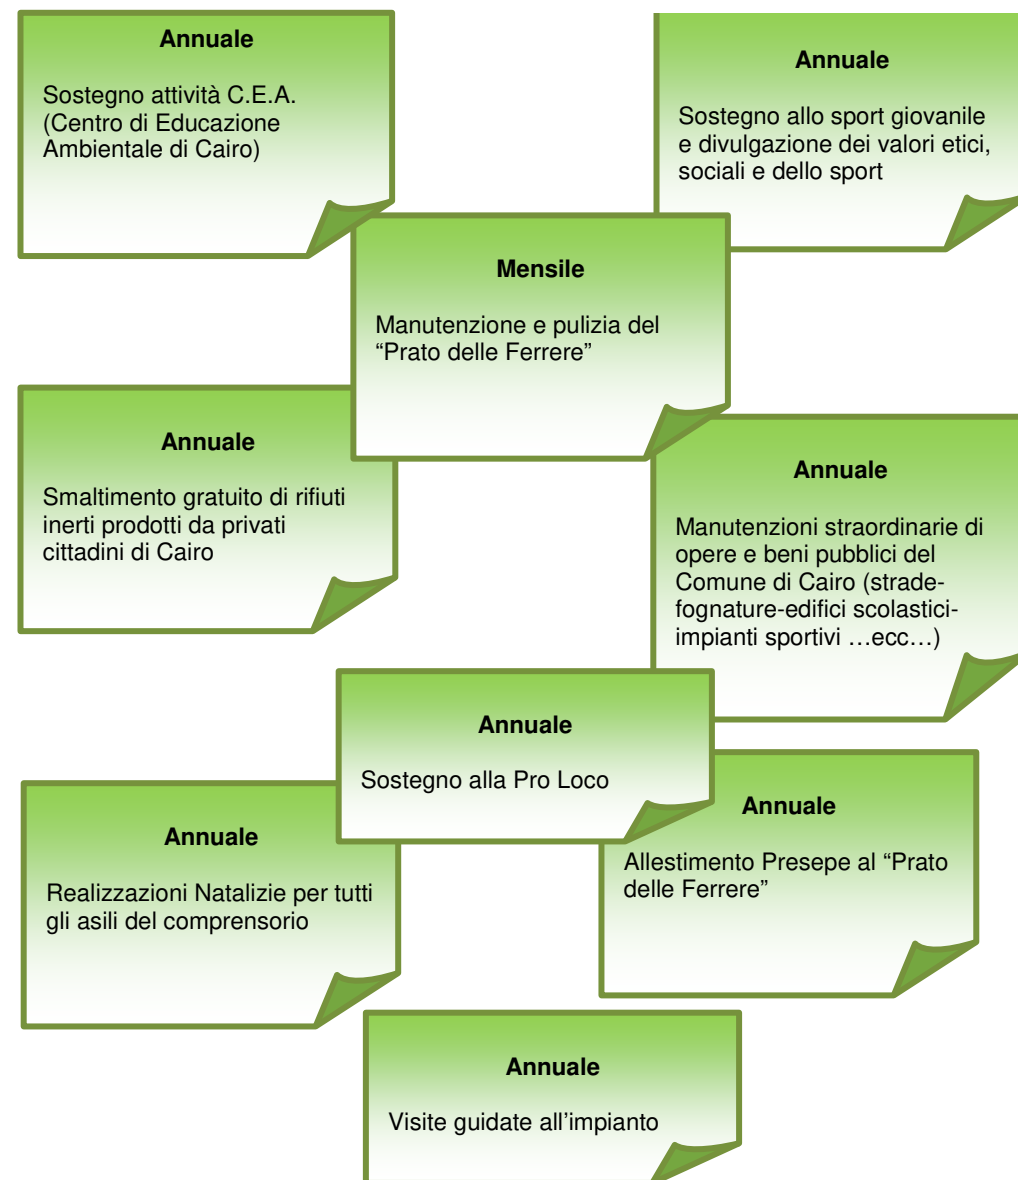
Annuale

Sostegno attività C.E.A. (Centro di Educazione Ambientale di Cairo)

Annuale

Sostegno allo sport giovanile e divulgazione dei valori etici, sociali e dello sport

Mensile

Manutenzione e pulizia del "Prato delle Ferrere"

Annuale

Smaltimento gratuito di rifiuti inerti prodotti da privati cittadini di Cairo

Annuale

Manutenzioni straordinarie di opere e beni pubblici del Comune di Cairo (strade-fognature-edifici scolastici-impianti sportivi …ecc…)

Annuale

Sostegno alla Pro Loco

Annuale

Realizzazioni Natalizie per tutti gli asili del comprensorio

Annuale

Allestimento Presepe al "Prato delle Ferrere"

Annuale

Visite guidate all'impianto